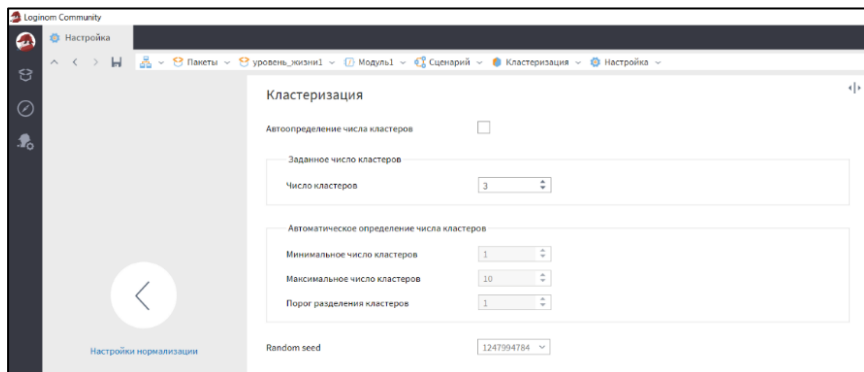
Loginom Community

Настройка

Пакеты уровень_жизни1 Модуль1 Сценарий Кластеризация Настройка

Кластеризация

Автоопределение числа кластеров

Заданное число кластеров

Число кластеров 3

Автоматическое определение числа кластеров

Минимальное число кластеров 1

Максимальное число кластеров 10

Порог разделения кластеров 1

Настройки нормализации

Random seed 1247994784